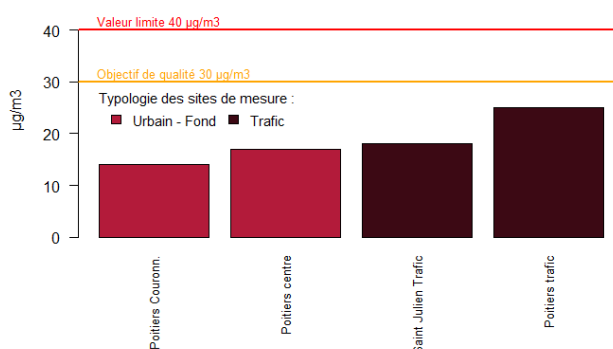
Valeur limite 40 µg/m3

Objectif de qualité 30 µg/m3

Typologie des sites de mesure :

Urbain - Fond

Trafic

µg/m3

40

30

20

10

0

Poitiers Couronn.

Poitiers centre

Saint Julien Trafic

Poitiers trafic